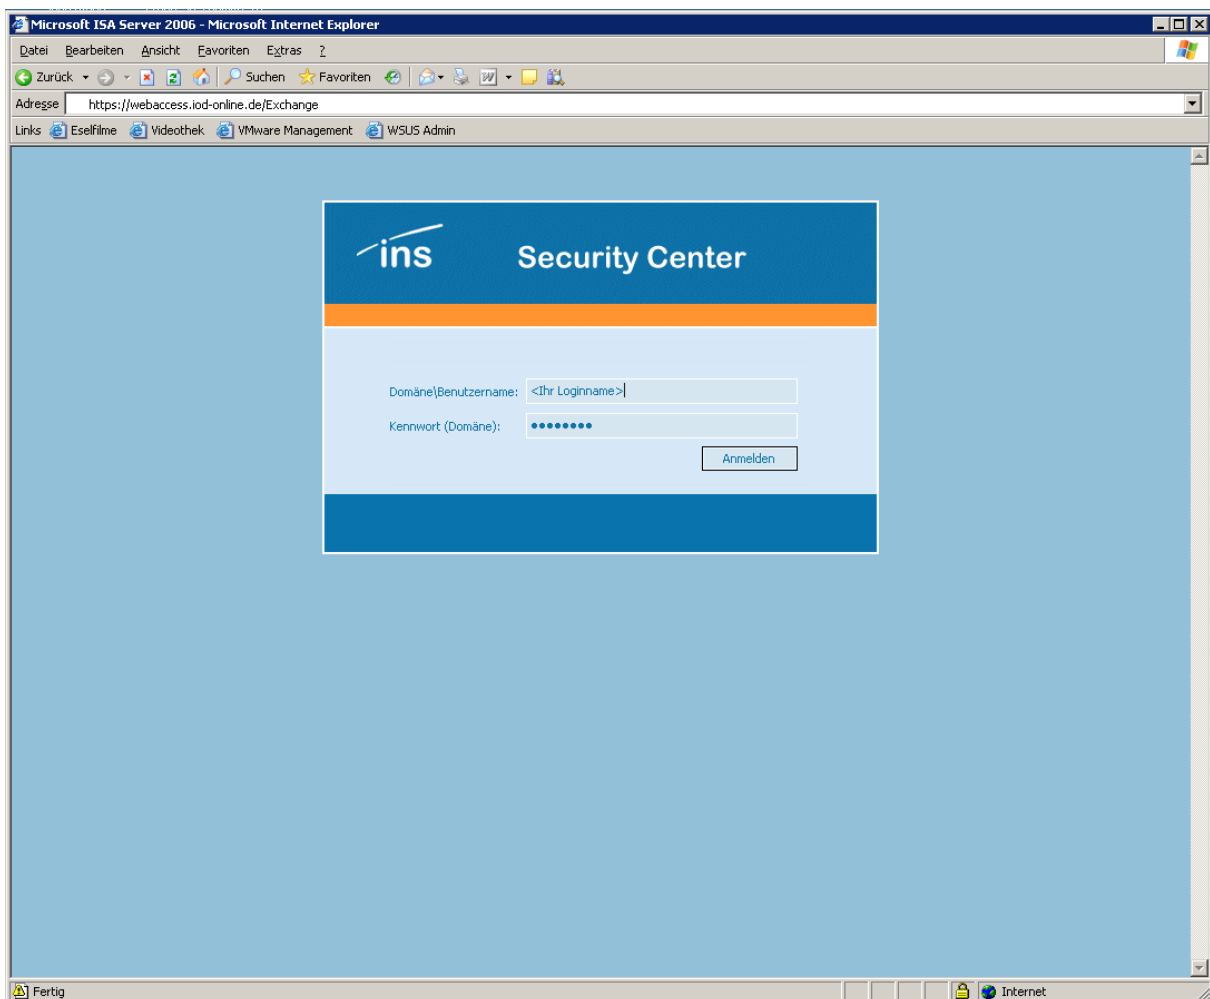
Microsoft ISA Server 2006 - Microsoft Internet Explorer

Datei Bearbeiten Ansicht Favoriten Extras ?

Zurück Suchen Favoriten

Adresse https://webaccess.iod-online.de/Exchange

Links Eselfilme Videothek VMware Management WSUS Admin

ins Security Center

Domäne\Benutzername: <Ihr Loginname>

Kennwort (Domäne): ••••••••

Anmelden

Fertig

Internet